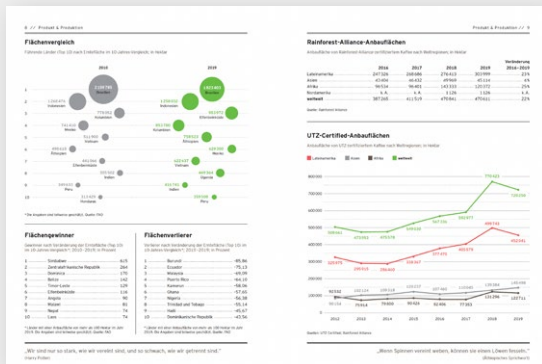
8 // Produkt & Produktion

Produkt & Produktion // 9

Flächenvergleich

Rainforest-Alliance-Anbauflächen

UTZ-Certified-Anbauflächen

Flächengewinner

Flächenverlierer

| | 2016 | 2017 | 2018 | 2019 | Veränderung 2016–2019 |
|---|---|---|---|---|---|
| Lateinamerika | 247.526 | 208.686 | 276.413 | 303.999 | 23 % |
| Asien | 47.404 | 46.412 | 49.969 | 45.114 | -5 % |
| Afrika | 92.554 | 96.481 | 143.355 | 120.372 | 23 % |
| Nordamerika | k. A. | k. A. | 1.126 | 1.126 | k. A. |
| weltweit | 387.565 | 411.519 | 479.841 | 470.611 | 21 % |

| 2012 | 2013 | 2014 | 2015 | 2016 | 2017 | 2018 | 2019 |
|---|---|---|---|---|---|---|---|

„Wir sind nur so stark, wie wir vereint sind, und so schwach, wie wir getrennt sind."

„Wenn Spinnen vereint weben, können sie einen Löwen fesseln."